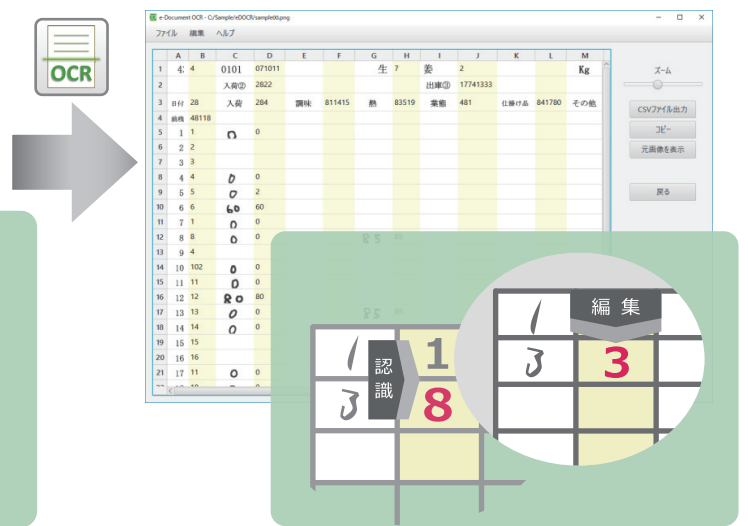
OCR

e-Document OCR - C:/Sample/eDOCR/sample00.png

ファイル 編集 ヘルプ

| | A | B | C | D | E | F | G | H | I | J | K | L | M |
|---|---|---|---|---|---|---|---|---|---|---|---|---|---|
| 1 | 4: | 4 | 0101 | 071011 | | | 生 | 7 | 姜 | 2 | | | Kg |
| 2 | | | 入荷② | 2822 | | | | | 出庫③ | 17741333 | | | |
| 3 | 日付 | 28 | 入荷 | 284 | 調味 | 811415 | 熱 | 83519 | 業態 | 481 | 仕掛け品 | 841780 | その他 |
| 4 | 前残 | 48118 | | | | | | | | | | | |
| 5 | 1 | 1 | 0 | 0 | | | | | | | | | |
| 6 | 2 | 2 | | | | | | | | | | | |
| 7 | 3 | 3 | | | | | | | | | | | |
| 8 | 4 | 4 | 0 | 0 | | | | | | | | | |
| 9 | 5 | 5 | 0 | 2 | | | | | | | | | |
| 10 | 6 | 6 | 60 | 60 | | | | | | | | | |
| 11 | 7 | 1 | 0 | 0 | | | | | | | | | |
| 12 | 8 | 8 | 0 | 0 | | | | | | | | | |
| 13 | 9 | 4 | | | | | | | | | | | |
| 14 | 10 | 102 | 0 | 0 | | | | | | | | | |
| 15 | 11 | 11 | 0 | 0 | | | | | | | | | |
| 16 | 12 | 12 | 80 | 80 | | | | | | | | | |
| 17 | 13 | 13 | 0 | 0 | | | | | | | | | |
| 18 | 14 | 14 | 0 | 0 | | | | | | | | | |
| 19 | 15 | 15 | | | | | | | | | | | |
| 20 | 16 | 16 | | | | | | | | | | | |
| 21 | 17 | 11 | 0 | 0 | | | | | | | | | |

ズーム

CSVファイル出力

コピー

元画像を表示

戻る

認識

1

8

編集

3